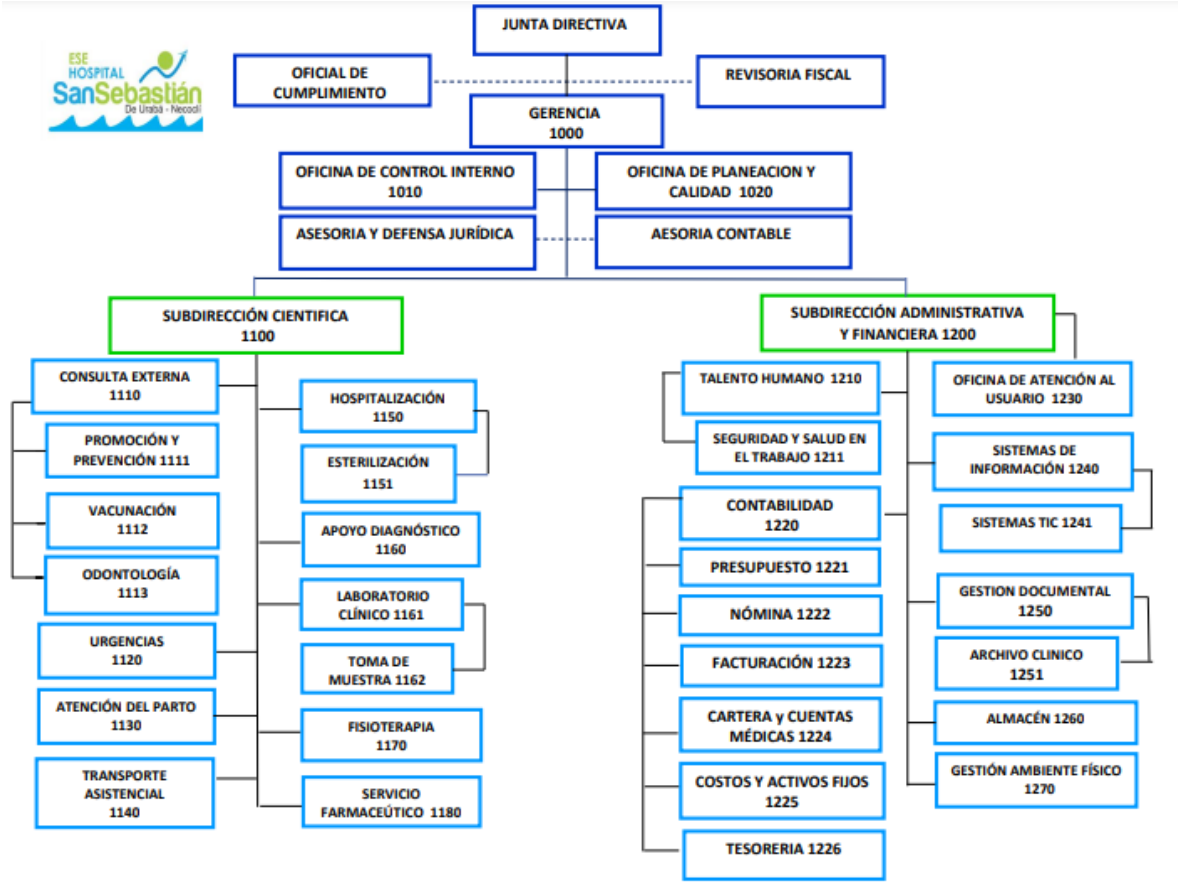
ESE HOSPITAL SanSebastián De Urabá - Necoclí

JUNTA DIRECTIVA

OFICIAL DE CUMPLIMIENTO

REVISORIA FISCAL

GERENCIA 1000

OFICINA DE CONTROL INTERNO 1010

OFICINA DE PLANEACION Y CALIDAD 1020

ASESORIA Y DEFENSA JURÍDICA

AESORIA CONTABLE

SUBDIRECCIÓN CIENTIFICA 1100

CONSULTA EXTERNA 1110

PROMOCIÓN Y PREVENCIÓN 1111

VACUNACIÓN 1112

ODONTOLOGÍA 1113

URGENCIAS 1120

ATENCIÓN DEL PARTO 1130

TRANSPORTE ASISTENCIAL 1140

HOSPITALIZACIÓN 1150

ESTERILIZACIÓN 1151

APOYO DIAGNÓSTICO 1160

LABORATORIO CLÍNICO 1161

TOMA DE MUESTRA 1162

FISIOTERAPIA 1170

SERVICIO FARMACEÚTICO 1180

SUBDIRECCIÓN ADMINISTRATIVA Y FINANCIERA 1200

TALENTO HUMANO 1210

SEGURIDAD Y SALUD EN EL TRABAJO 1211

CONTABILIDAD 1220

PRESUPUESTO 1221

NÓMINA 1222

FACTURACIÓN 1223

CARTERA y CUENTAS MÉDICAS 1224

COSTOS Y ACTIVOS FIJOS 1225

TESORERIA 1226

OFICINA DE ATENCIÓN AL USUARIO 1230

SISTEMAS DE INFORMACIÓN 1240

SISTEMAS TIC 1241

GESTION DOCUMENTAL 1250

ARCHIVO CLINICO 1251

ALMACÉN 1260

GESTIÓN AMBIENTE FÍSICO 1270